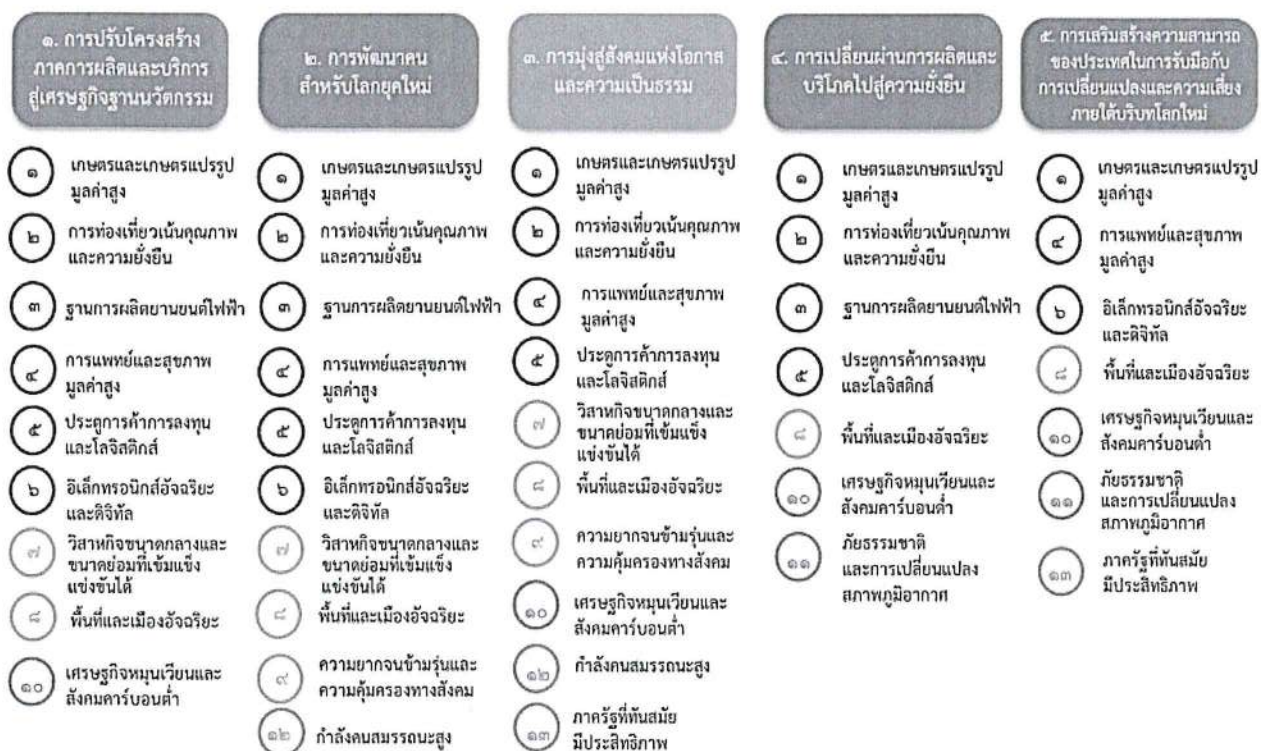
๑. การปรับโครงสร้างภาคการผลิตและบริการสู่เศรษฐกิจฐานนวัตกรรม

๑ เกษตรและเกษตรแปรรูปมูลค่าสูง

๒ การท่องเที่ยวเน้นคุณภาพและความยั่งยืน

๓ ฐานการผลิตยานยนต์ไฟฟ้า

๔ การแพทย์และสุขภาพมูลค่าสูง

๕ ประตูการค้าการลงทุนและโลจิสติกส์

๖ อิเล็กทรอนิกส์อัจฉริยะและดิจิทัล

๗ วิสาหกิจขนาดกลางและขนาดย่อมที่เข้มแข็งแข่งขันได้

๘ พื้นที่และเมืองอัจฉริยะ

๑๐ เศรษฐกิจหมุนเวียนและสังคมคาร์บอนต่ำ

๒. การพัฒนาคนสำหรับโลกยุคใหม่

๑ เกษตรและเกษตรแปรรูปมูลค่าสูง

๒ การท่องเที่ยวเน้นคุณภาพและความยั่งยืน

๓ ฐานการผลิตยานยนต์ไฟฟ้า

๔ การแพทย์และสุขภาพมูลค่าสูง

๕ ประตูการค้าการลงทุนและโลจิสติกส์

๖ อิเล็กทรอนิกส์อัจฉริยะและดิจิทัล

๗ วิสาหกิจขนาดกลางและขนาดย่อมที่เข้มแข็งแข่งขันได้

๘ พื้นที่และเมืองอัจฉริยะ

๙ ความยากจนข้ามรุ่นและความคุ้มครองทางสังคม

๑๒ กำลังคนสมรรถนะสูง

๓. การมุ่งสู่สังคมแห่งโอกาสและความเป็นธรรม

๑ เกษตรและเกษตรแปรรูปมูลค่าสูง

๒ การท่องเที่ยวเน้นคุณภาพและความยั่งยืน

๔ การแพทย์และสุขภาพมูลค่าสูง

๕ ประตูการค้าการลงทุนและโลจิสติกส์

๗ วิสาหกิจขนาดกลางและขนาดย่อมที่เข้มแข็งแข่งขันได้

๘ พื้นที่และเมืองอัจฉริยะ

๙ ความยากจนข้ามรุ่นและความคุ้มครองทางสังคม

๑๐ เศรษฐกิจหมุนเวียนและสังคมคาร์บอนต่ำ

๑๒ กำลังคนสมรรถนะสูง

๑๓ ภาครัฐที่ทันสมัยมีประสิทธิภาพ

๔. การเปลี่ยนผ่านการผลิตและบริโภคไปสู่ความยั่งยืน

๑ เกษตรและเกษตรแปรรูปมูลค่าสูง

๒ การท่องเที่ยวเน้นคุณภาพและความยั่งยืน

๓ ฐานการผลิตยานยนต์ไฟฟ้า

๕ ประตูการค้าการลงทุนและโลจิสติกส์

๘ พื้นที่และเมืองอัจฉริยะ

๑๐ เศรษฐกิจหมุนเวียนและสังคมคาร์บอนต่ำ

๑๑ ภัยธรรมชาติและการเปลี่ยนแปลงสภาพภูมิอากาศ

๕. การเสริมสร้างความสามารถของประเทศในการรับมือกับการเปลี่ยนแปลงและความเสี่ยงภายใต้บริบทโลกใหม่

๑ เกษตรและเกษตรแปรรูปมูลค่าสูง

๔ การแพทย์และสุขภาพมูลค่าสูง

๖ อิเล็กทรอนิกส์อัจฉริยะและดิจิทัล

๘ พื้นที่และเมืองอัจฉริยะ

๑๐ เศรษฐกิจหมุนเวียนและสังคมคาร์บอนต่ำ

๑๑ ภัยธรรมชาติและการเปลี่ยนแปลงสภาพภูมิอากาศ

๑๓ ภาครัฐที่ทันสมัยมีประสิทธิภาพ